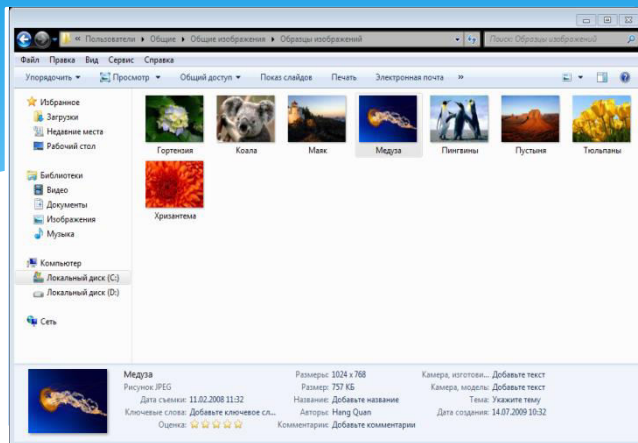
« Пользователи ▸ Общие ▸ Общие изображения ▸ Образцы изображений

Поиск: Образцы изображений

Файл Правка Вид Сервис Справка

Упорядочить ▾ Просмотр ▾ Общий доступ ▾ Показ слайдов Печать Электронная почта »

Избранное
Загрузки
Недавние места
Рабочий стол

Библиотеки
Видео
Документы
Изображения
Музыка

Компьютер
Локальный диск (C:)
Локальный диск (D:)

Сеть

Гортензия
Коала
Маяк
Медуза
Пингвины
Пустыня
Тюльпаны
Хризантема

Медуза
Рисунок JPEG
Дата съемки: 11.02.2008 11:32
Ключевые слова: Добавьте ключевое сл...
Оценка: ☆☆☆☆☆

Размеры: 1024 x 768
Размер: 757 КБ
Название: Добавьте название
Авторы: Hang Quan
Комментарии: Добавьте комментарии

Камера, изготови...: Добавьте текст
Камера, модель: Добавьте текст
Тема: Укажите тему
Дата создания: 14.07.2009 10:32